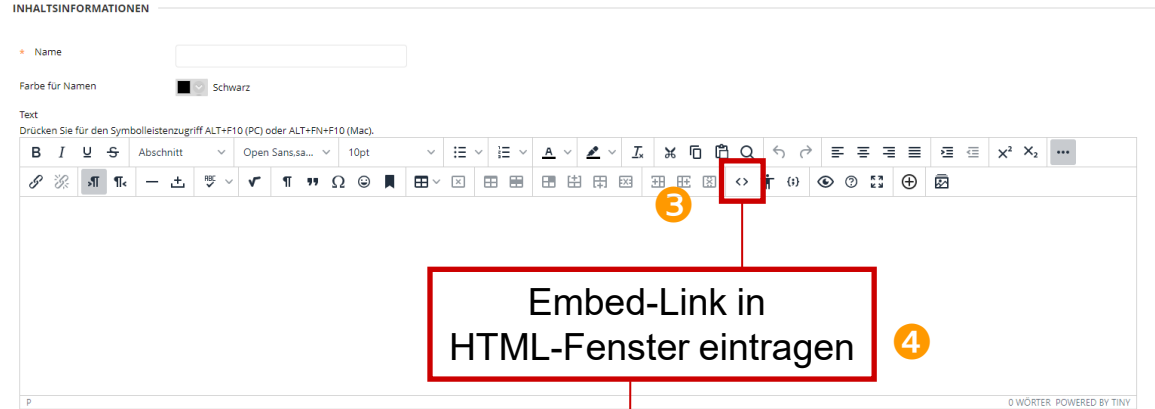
INHALTSINFORMATIONEN

* Name

Farbe für Namen Schwarz

Text
Drücken Sie für den Symbolleistenzugriff ALT+F10 (PC) oder ALT+FN+F10 (Mac).

B I U S Abschnitt Open Sans,sa... 10pt

3

Embed-Link in HTML-Fenster eintragen

4

P

0 WÖRTER POWERED BY TINY